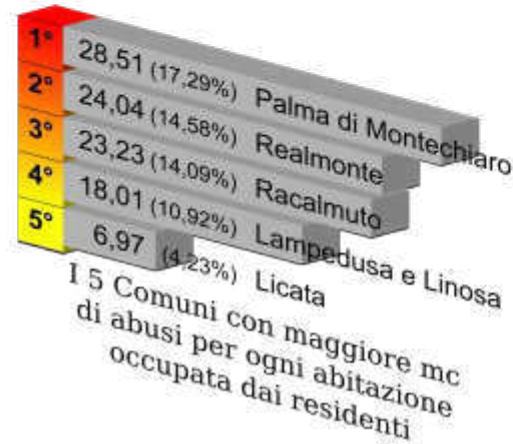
1° 28,51 (17,29%) Palma di Montechiaro
2° 24,04 (14,58%) Realmonte
3° 23,23 (14,09%) Racalmuto
4° 18,01 (10,92%) Lampedusa e Linosa
5° 6,97 (4,23%) Licata

I 5 Comuni con maggiore mc di abusi per ogni abitazione occupata dai residenti